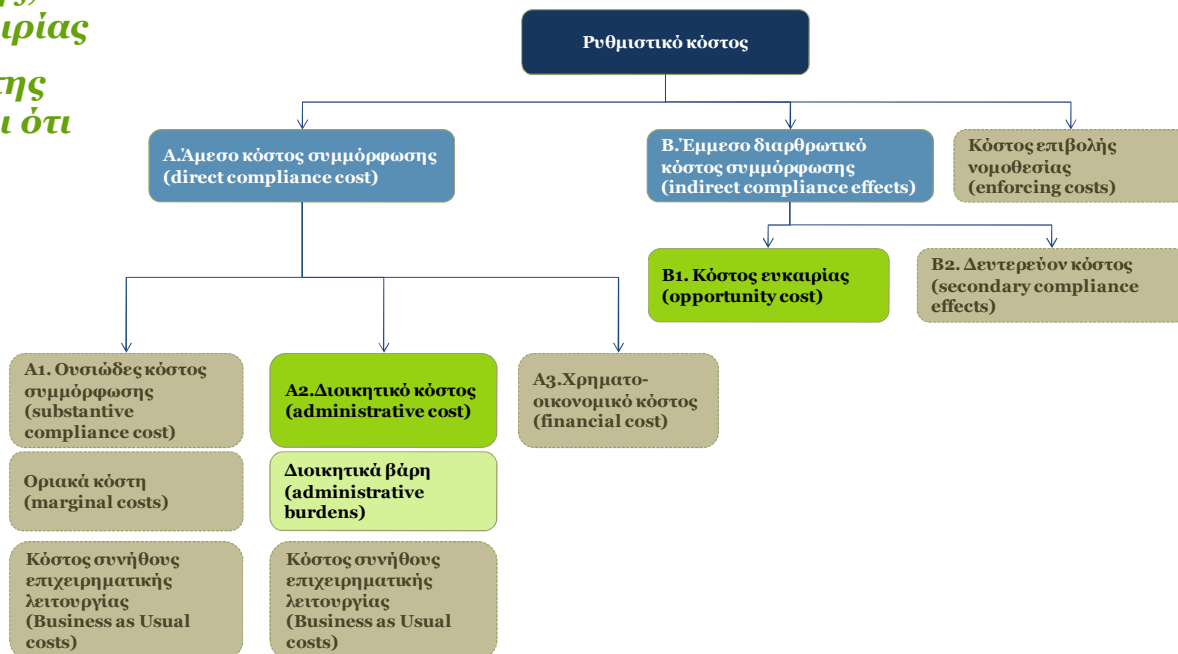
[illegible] ιρίας
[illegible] ης
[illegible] ι ότι

Ρυθμιστικό κόστος

Α.Άμεσο κόστος συμμόρφωσης (direct compliance cost)

Β.Έμμεσο διαρθρωτικό κόστος συμμόρφωσης (indirect compliance effects)

Κόστος επιβολής νομοθεσίας (enforcing costs)

Β1. Κόστος ευκαιρίας (opportunity cost)

Β2. Δευτερεύον κόστος (secondary compliance effects)

Α1. Ουσιώδες κόστος συμμόρφωσης (substantive compliance cost)

Α2.Διοικητικό κόστος (administrative cost)

Α3.Χρηματοοικονομικό κόστος (financial cost)

Οριακά κόστη (marginal costs)

Διοικητικά βάρη (administrative burdens)

Κόστος συνήθους επιχειρηματικής λειτουργίας (Business as Usual costs)

Κόστος συνήθους επιχειρηματικής λειτουργίας (Business as Usual costs)